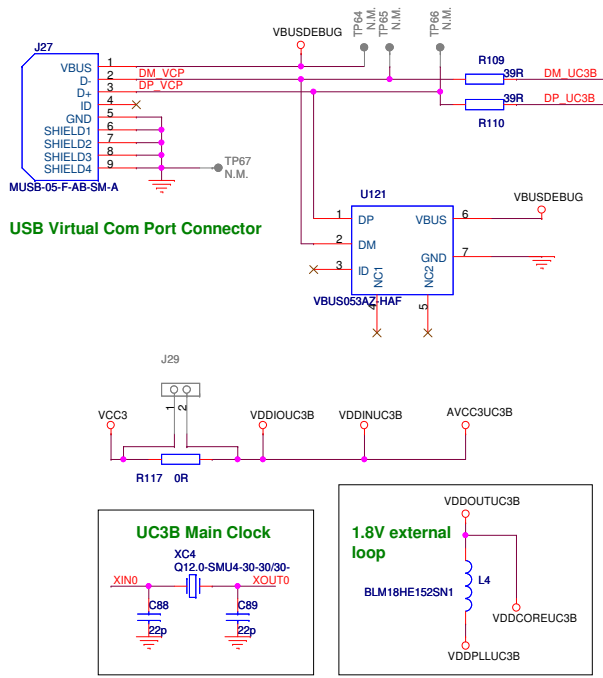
J27
VBUS 1
D- 2
D+ 3
ID 4
GND 5
SHIELD1 6
SHIELD2 7
SHIELD3 8
SHIELD4 9
MUSB-05-F-AB-SM-A
DM_VCP
DP_VCP
VBUSDEBUG
TP64 N.M.
TP65 N.M.
TP66 N.M.
TP67 N.M.
R109
39R
DM_UC3B
39R
DP_UC3B
R110

USB Virtual Com Port Connector

U121
1 DP
2 DM
3 ID
4 NC1
5 NC2
VBUS 6
GND 7
VBUSDEBUG
VBUS053AZ-HAF

J29
1 2
VCC3
R117 0R
VDDIOUC3B
VDDINUC3B
AVCC3UC3B

UC3B Main Clock
XC4
Q12.0-SMU4-30-30/30-
XIN0
XOUT0
C88
22p
C89
22p

1.8V external loop
VDDOUTUC3B
L4
BLM18HE152SN1
VDDCOREUC3B
VDDPLLUC3B